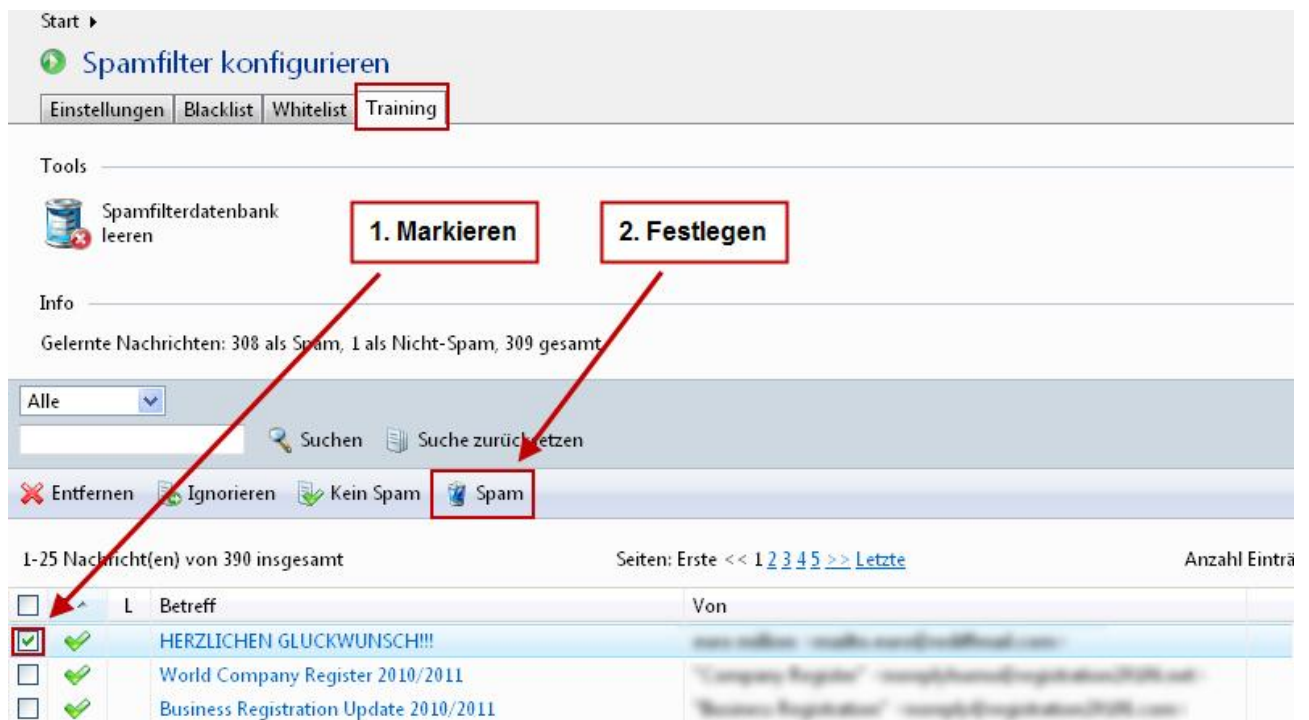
Start ▸

Spamfilter konfigurieren

Einstellungen | Blacklist | Whitelist | Training

Tools

Spamfilterdatenbank leeren

1. Markieren

2. Festlegen

Info

Gelernte Nachrichten: 308 als Spam, 1 als Nicht-Spam, 309 gesamt

Alle

Suchen Suche zurücksetzen

Entfernen Ignorieren Kein Spam Spam

1-25 Nachricht(en) von 390 insgesamt

Seiten: Erste << 1 2 3 4 5 >> Letzte

Anzahl Einträ

| | | L | Betreff | Von |
|---|---|---|---|---|
| ☑ | ✔ | | HERZLICHEN GLUCKWUNSCH!!! | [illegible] |
| ☐ | ✔ | | World Company Register 2010/2011 | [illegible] |
| ☐ | ✔ | | Business Registration Update 2010/2011 | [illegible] |